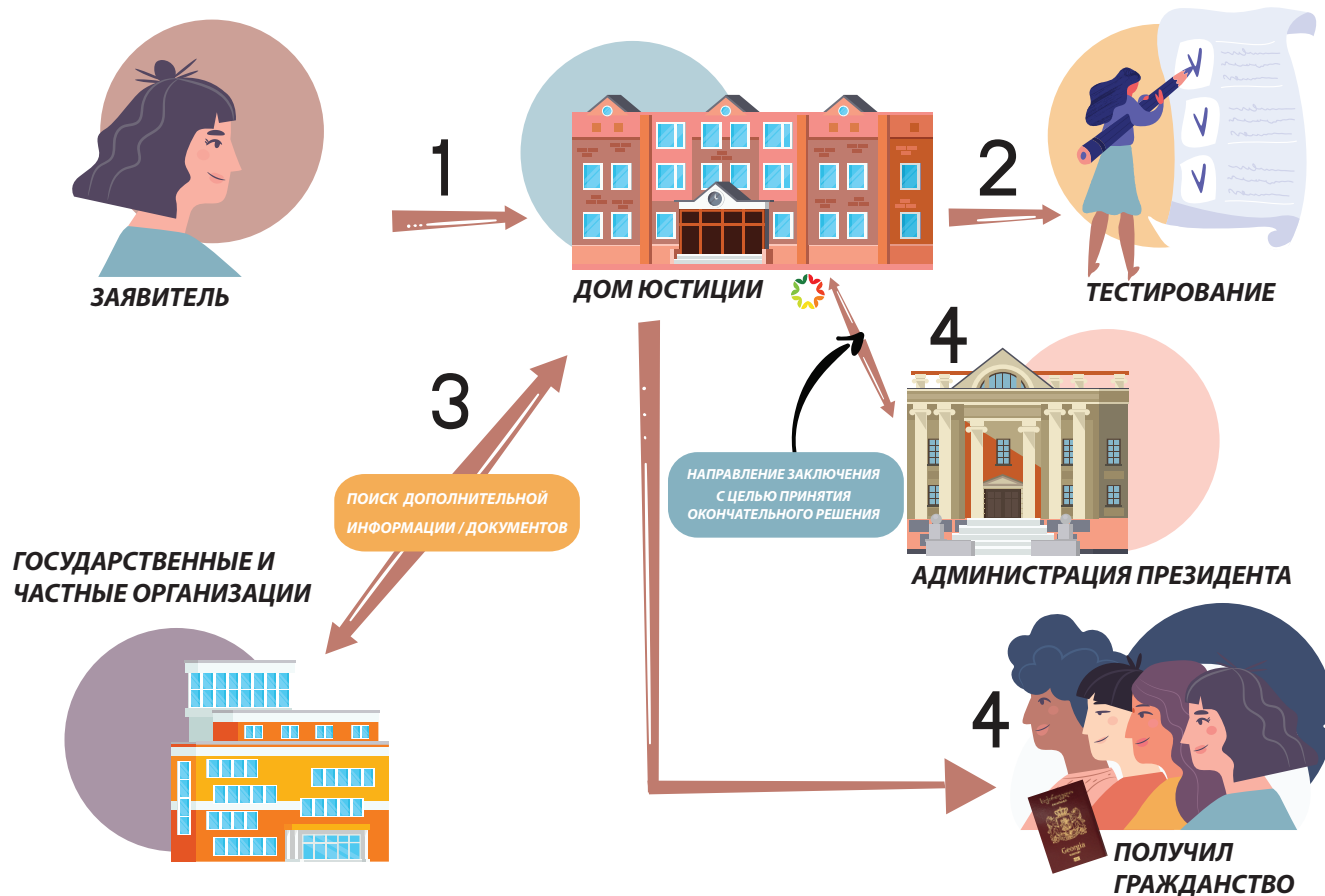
ЗАЯВИТЕЛЬ

1

ДОМ ЮСТИЦИИ

2

ТЕСТИРОВАНИЕ

4

3

ПОИСК ДОПОЛНИТЕЛЬНОЙ ИНФОРМАЦИИ / ДОКУМЕНТОВ

НАПРАВЛЕНИЕ ЗАКЛЮЧЕНИЯ С ЦЕЛЬЮ ПРИНЯТИЯ ОКОНЧАТЕЛЬНОГО РЕШЕНИЯ

АДМИНИСТРАЦИЯ ПРЕЗИДЕНТА

ГОСУДАРСТВЕННЫЕ И ЧАСТНЫЕ ОРГАНИЗАЦИИ

4

Georgia

ПОЛУЧИЛ ГРАЖДАНСТВО